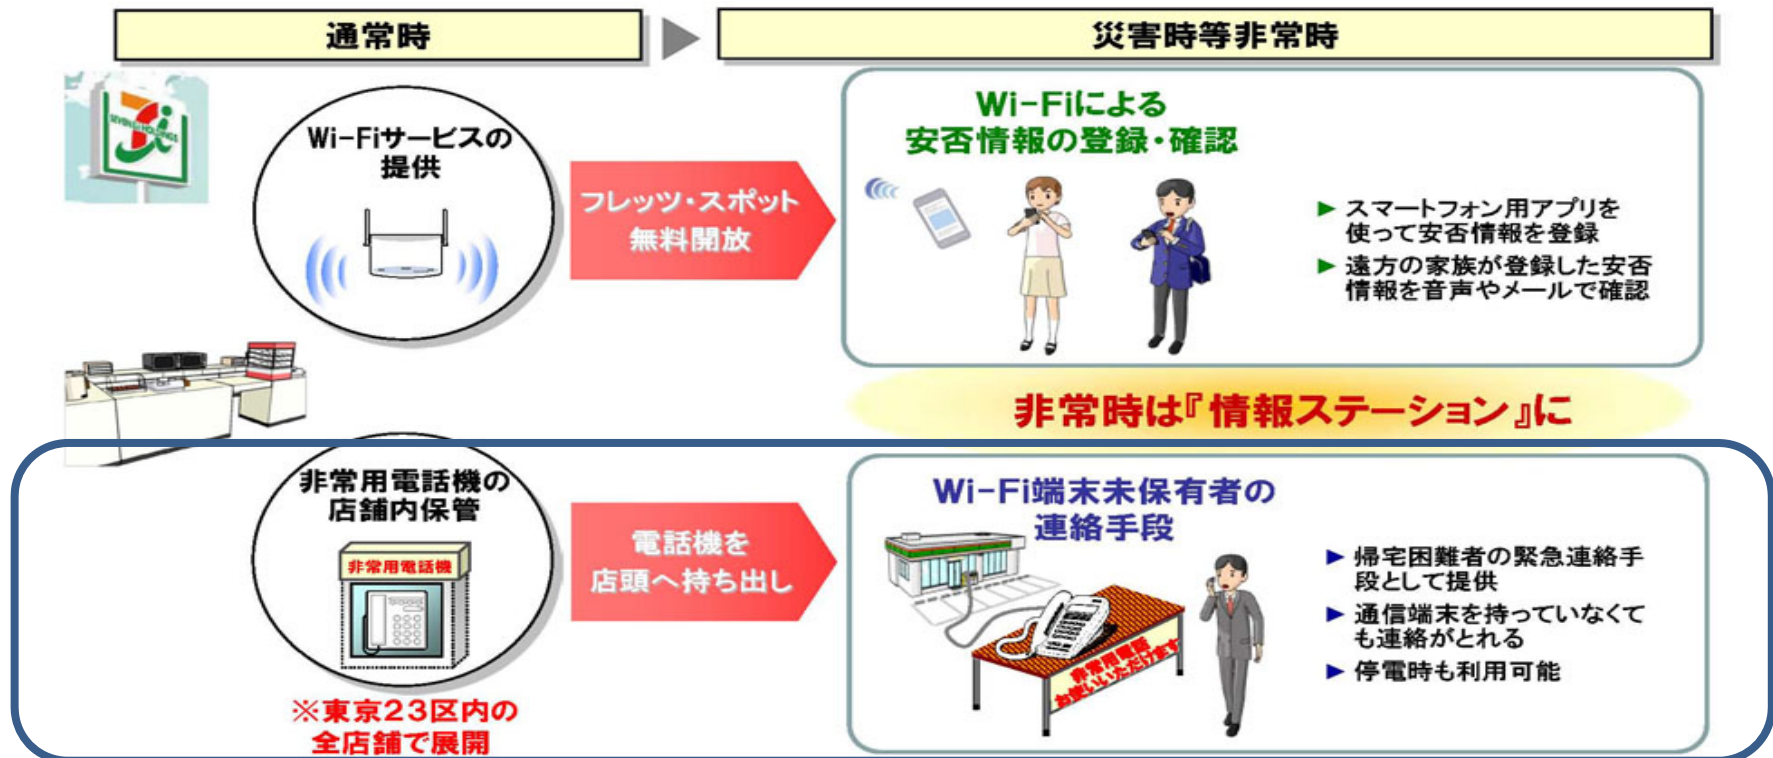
通常時

災害時等非常時

SEVEN & i HOLDINGS

Wi-Fiサービスの提供

フレッツ・スポット無料開放

Wi-Fiによる安否情報の登録・確認

▶ スマートフォン用アプリを使って安否情報を登録

▶ 遠方の家族が登録した安否情報を音声やメールで確認

非常時は『情報ステーション』に

非常用電話機の店舗内保管

非常用電話機

※東京23区内の全店舗で展開

電話機を店頭へ持ち出し

Wi-Fi端末未保有者の連絡手段

非常用電話 お使いいただけます

▶ 帰宅困難者の緊急連絡手段として提供

▶ 通信端末を持っていなくても連絡がとれる

▶ 停電時も利用可能